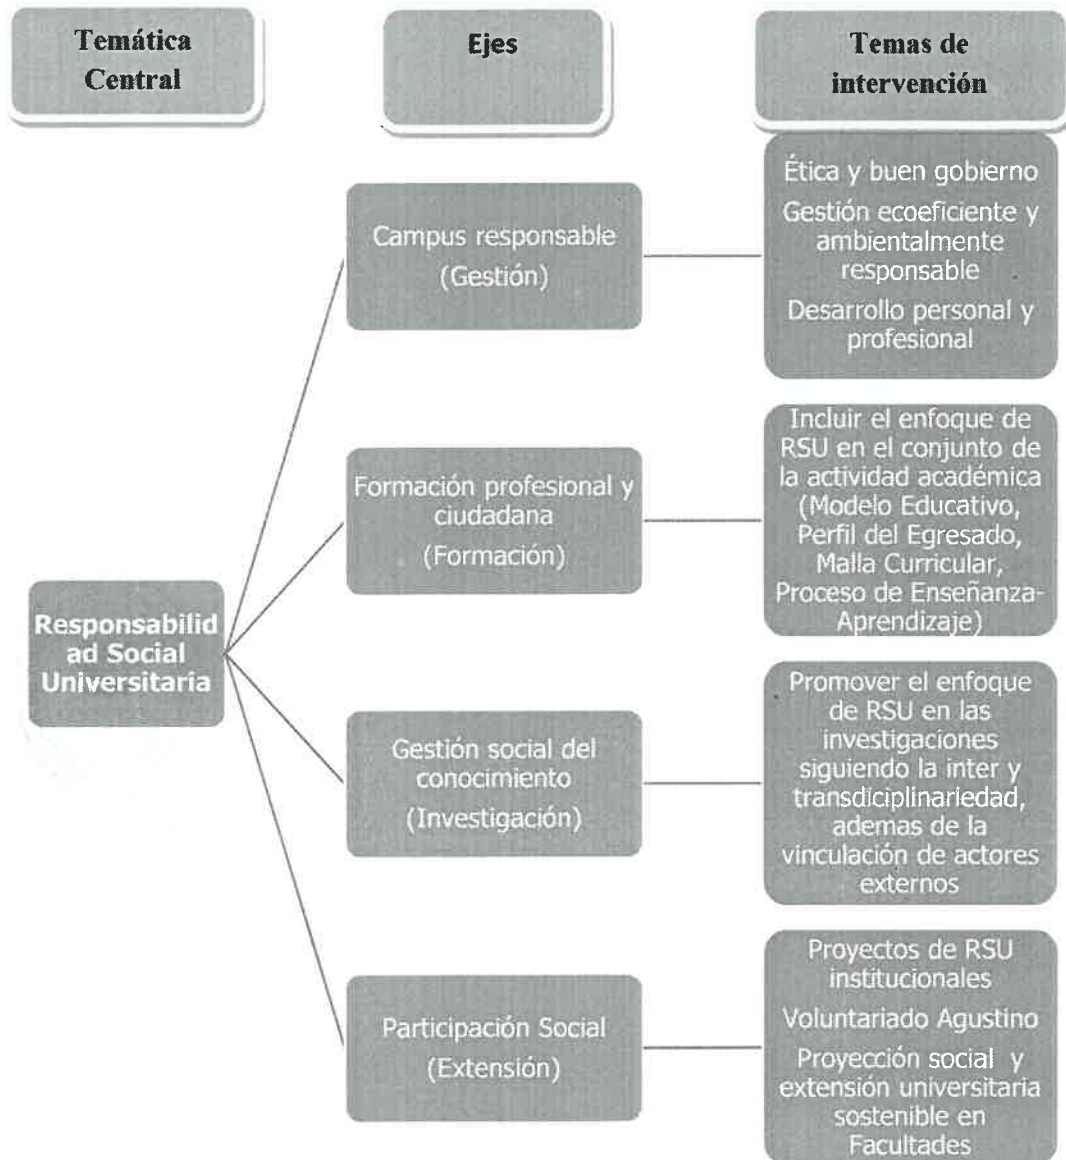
Temática Central

Ejes

Temas de intervención

Responsabilidad Social Universitaria

Campus responsable (Gestión)

Ética y buen gobierno

Gestión ecoeficiente y ambientalmente responsable

Desarrollo personal y profesional

Formación profesional y ciudadana (Formación)

Incluir el enfoque de RSU en el conjunto de la actividad académica (Modelo Educativo, Perfil del Egresado, Malla Curricular, Proceso de Enseñanza-Aprendizaje)

Gestión social del conocimiento (Investigación)

Promover el enfoque de RSU en las investigaciones siguiendo la inter y transdiciplinariedad, ademas de la vinculación de actores externos

Participación Social (Extensión)

Proyectos de RSU institucionales

Voluntariado Agustino

Proyección social y extensión universitaria sostenible en Facultades